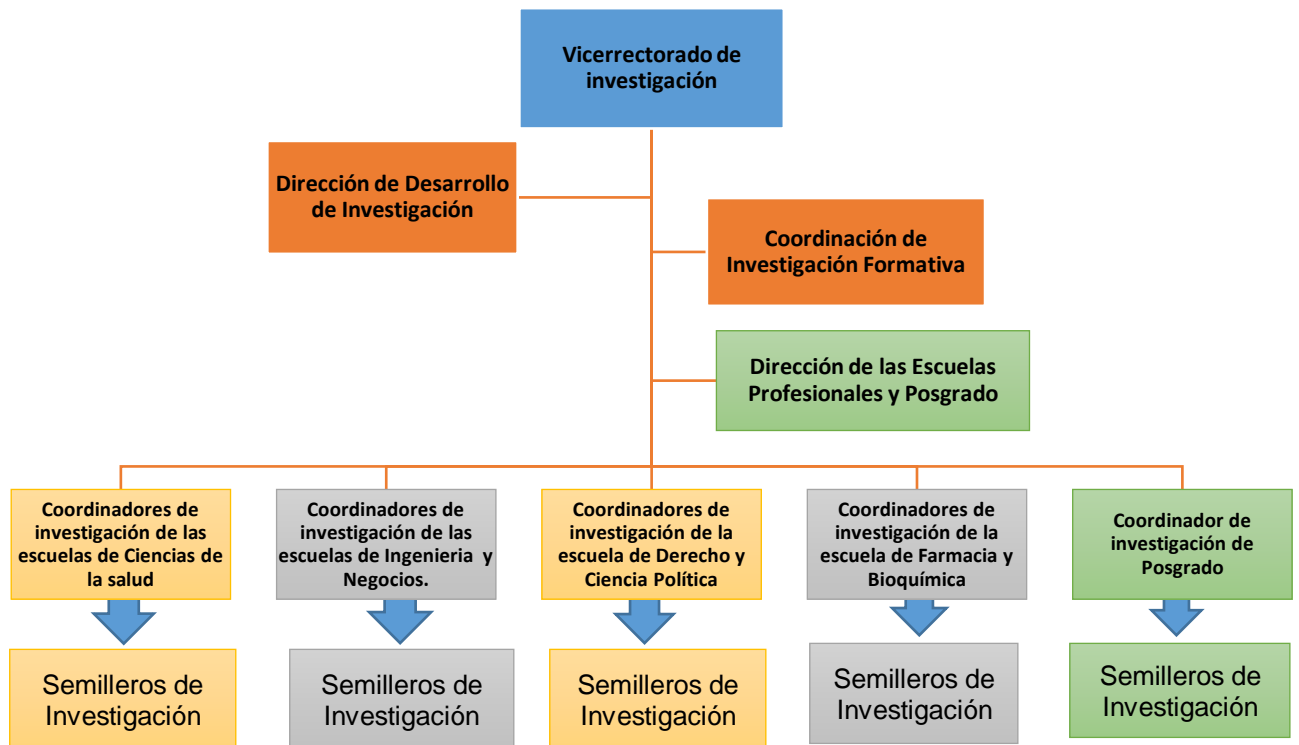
Vicerrectorado de investigación

Dirección de Desarrollo de Investigación

Coordinación de Investigación Formativa

Dirección de las Escuelas Profesionales y Posgrado

Coordinadores de investigación de las escuelas de Ciencias de la salud

Coordinadores de investigación de las escuelas de Ingenieria y Negocios.

Coordinadores de investigación de la escuela de Derecho y Ciencia Política

Coordinadores de investigación de la escuela de Farmacia y Bioquímica

Coordinador de investigación de Posgrado

Semilleros de Investigación

Semilleros de Investigación

Semilleros de Investigación

Semilleros de Investigación

Semilleros de Investigación